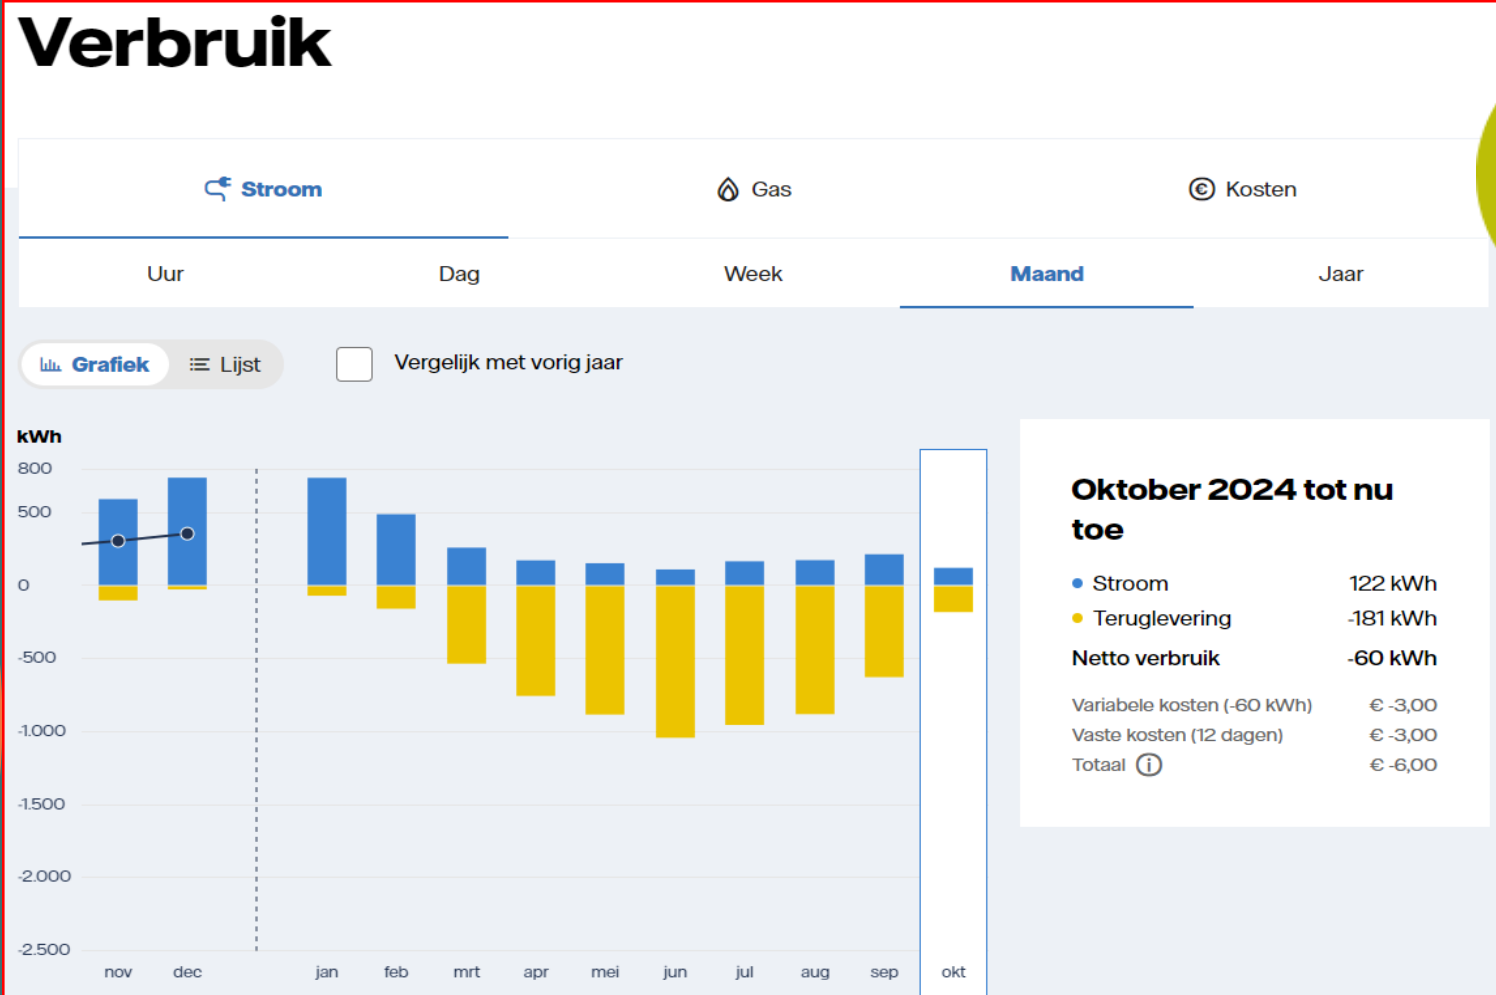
Verbruik

Stroom
Gas
Kosten

Uur
Dag
Week
Maand
Jaar

Grafiek
Lijst
Vergelijk met vorig jaar

kWh
800
500
0
-500
-1.000
-1.500
-2.000
-2.500

nov
dec
jan
feb
mrt
apr
mei
jun
jul
aug
sep
okt

Oktober 2024 tot nu toe

| | |
|---|---|
| Stroom | 122 kWh |
| Teruglevering | -181 kWh |
| Netto verbruik | -60 kWh |
| Variabele kosten (-60 kWh) | € -3,00 |
| Vaste kosten (12 dagen) | € -3,00 |
| Totaal | € -6,00 |